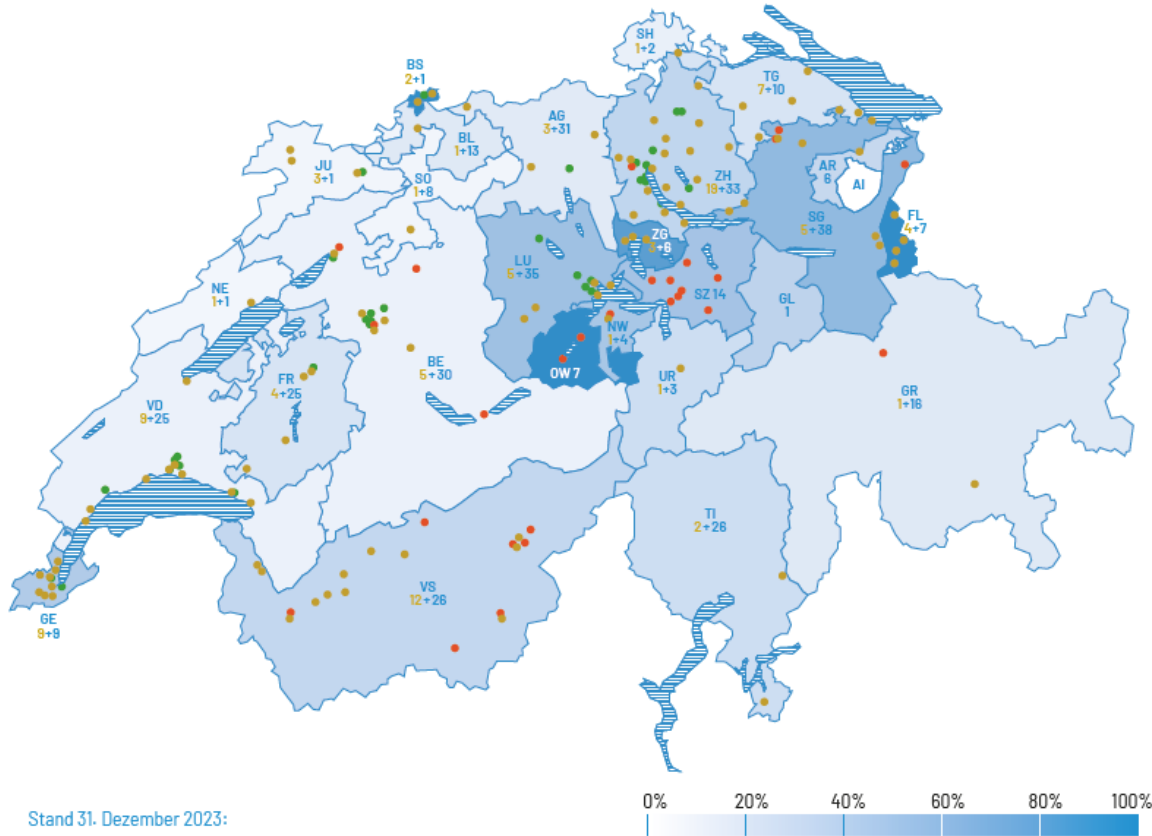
SH
1+2

BS
2+1

TG
7+10

AG
3+31

BL
1+13

JU
3+1

SO
1+8

ZH
19+33

AR
6

AI

SG
6+38

FL
4+7

ZG
3+6

LU
6+35

SZ 14

NE
1+1

GL
1

NW
1+4

OW 7

UR
1+3

GR
1+16

BE
5+30

FR
4+25

VD
9+25

TI
2+26

VS
12+26

GE
9+9

Stand 31. Dezember 2023:

0% 20% 40% 60% 80% 100%